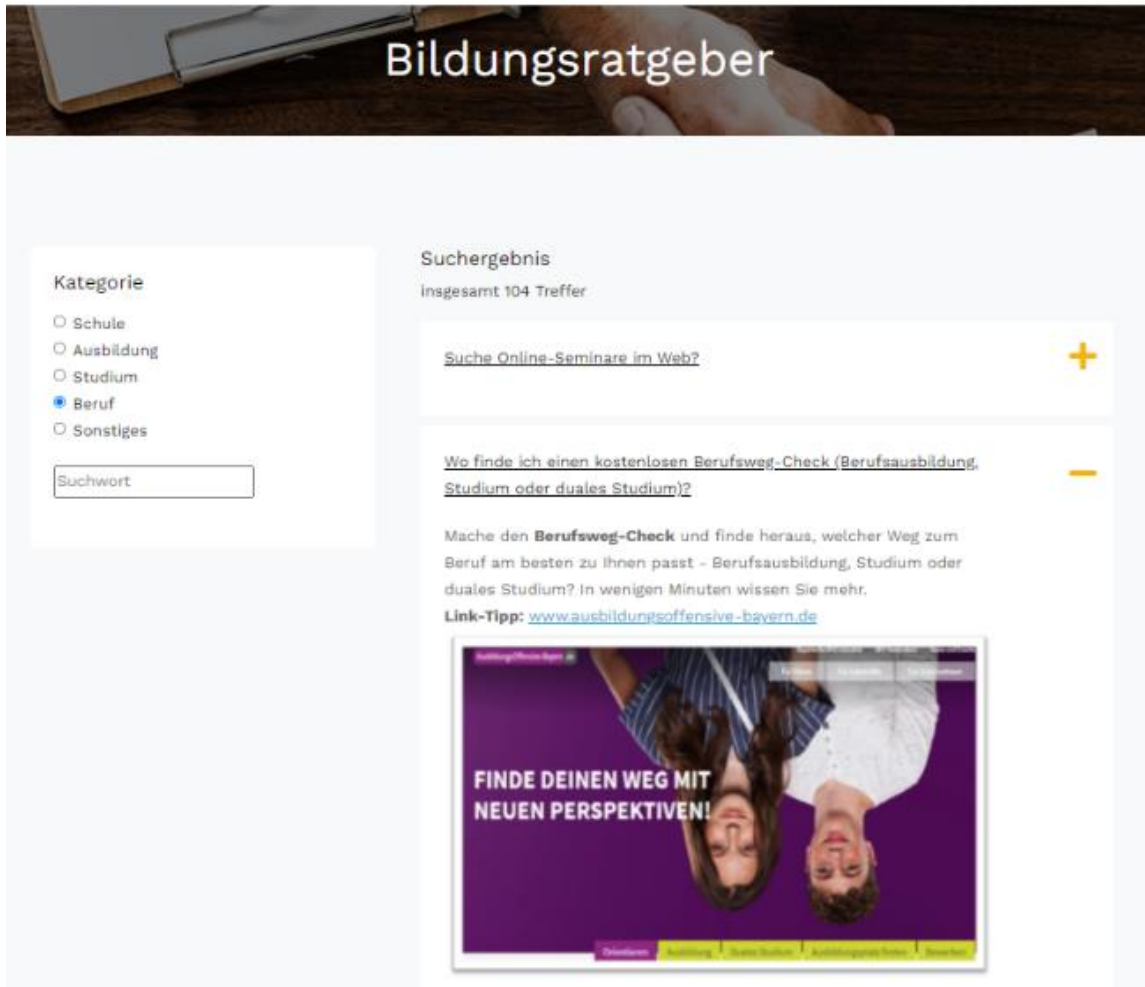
Bildungsratgeber

Kategorie

Schule
Ausbildung
Studium
Beruf
Sonstiges

Suchwort

Suchergebnis
insgesamt 104 Treffer

Suche Online-Seminare im Web?

+

Wo finde ich einen kostenlosen Berufsweg-Check (Berufsausbildung, Studium oder duales Studium)?

−

Mache den **Berufsweg-Check** und finde heraus, welcher Weg zum Beruf am besten zu Ihnen passt - Berufsausbildung, Studium oder duales Studium? In wenigen Minuten wissen Sie mehr.
**Link-Tipp:** www.ausbildungsoffensive-bayern.de

AusbildungOffensive Bayern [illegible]

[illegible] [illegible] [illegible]

FINDE DEINEN WEG MIT NEUEN PERSPEKTIVEN!

Orientieren | Ausbildung | Duales Studium | Ausbildungsplatz finden | Bewerben